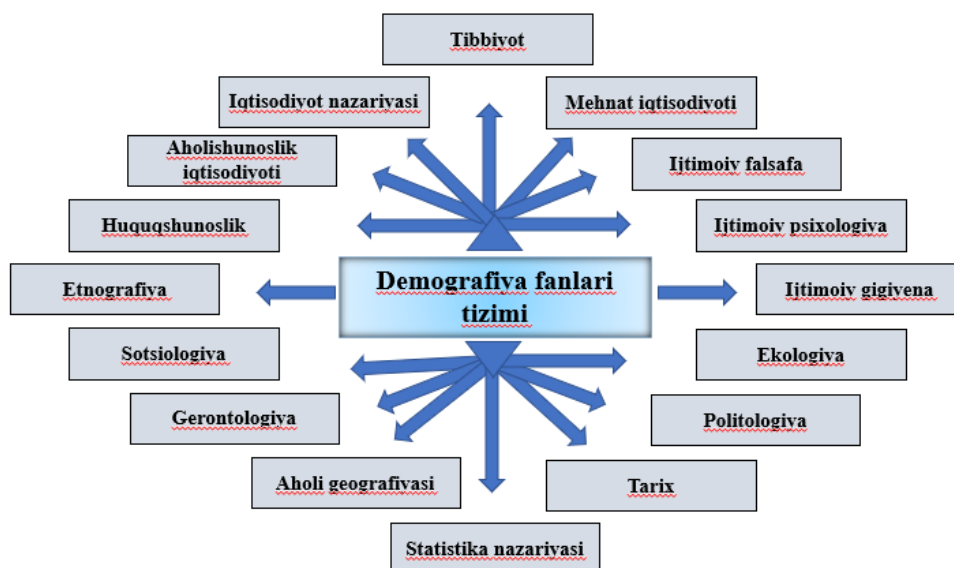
Tibbiyot

Iqtisodiyot nazariyasi

Mehnat iqtisodiyoti

Aholishunoslik iqtisodiyoti

Ijtimoiy falsafa

Huquqshunoslik

Ijtimoiy psixologiya

Etnografiya

Demografiya fanlari tizimi

Ijtimoiy gigiyena

Sotsiologiya

Ekologiya

Gerontologiya

Politologiya

Aholi geografiyasi

Tarix

Statistika nazariyasi